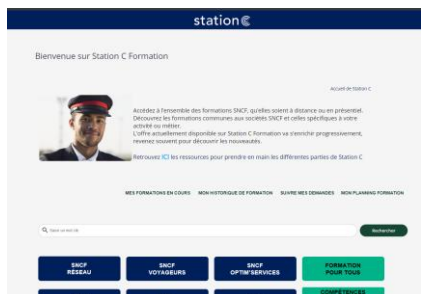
stationC

Bienvenue sur Station C Formation

Accueil de Station C

Accédez à l'ensemble des formations SNCF, qu'elles soient à distance ou en présentiel. Découvrez les formations communes aux sociétés SNCF et celles spécifiques à votre activité ou métier.
L'offre actuellement disponible sur Station C Formation va s'enrichir progressivement, revenez souvent pour découvrir les nouveautés.

Retrouvez ICI les ressources pour prendre en main les différentes parties de Station C

MES FORMATIONS EN COURS MON HISTORIQUE DE FORMATION SUIVRE MES DEMANDES MON PLANNING FORMATION

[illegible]

Rechercher

SNCF RÉSEAU

SNCF VOYAGEURS

SNCF OPTIM'SERVICES

FORMATION POUR TOUS

COMPÉTENCES